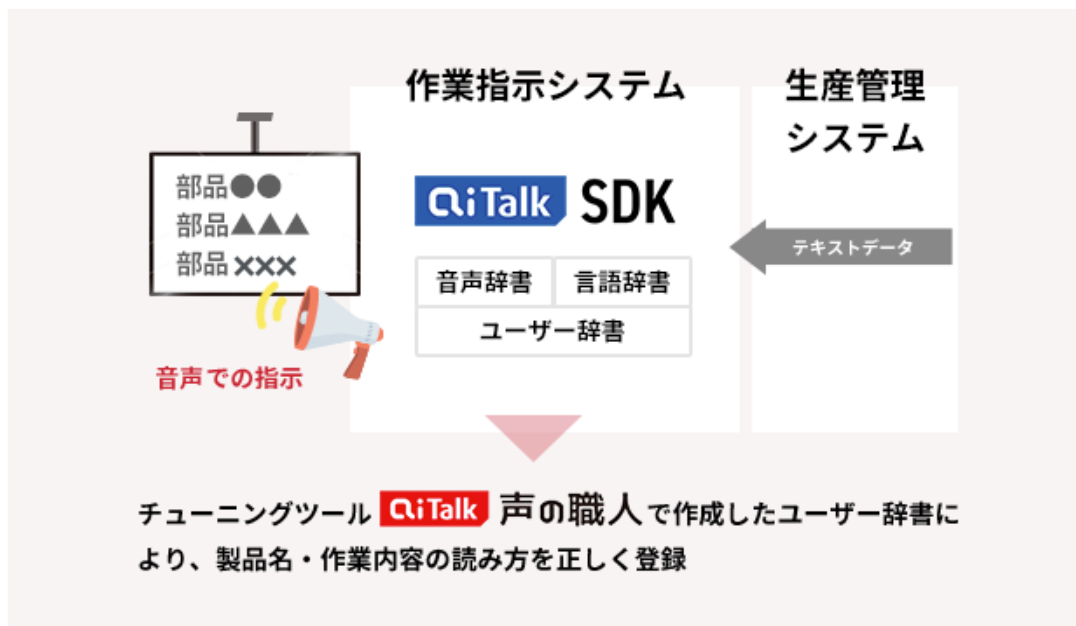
作業指示システム

生産管理システム

部品●●
部品▲▲▲
部品×××

音声での指示

AITalk SDK

テキストデータ

| 音声辞書 | 言語辞書 |
|---|---|
| ユーザー辞書 | |

チューニングツール AITalk 声の職人 で作成したユーザー辞書により、製品名・作業内容の読み方を正しく登録